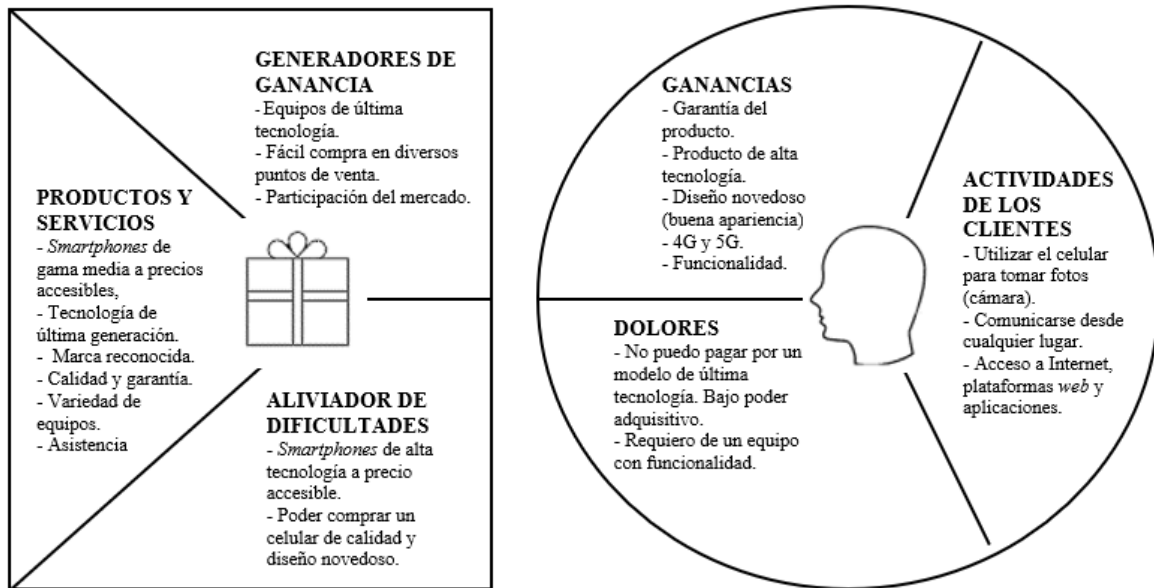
GENERADORES DE GANANCIA
- Equipos de última tecnología.
- Fácil compra en diversos puntos de venta.
- Participación del mercado.

PRODUCTOS Y SERVICIOS
- Smartphones de gama media a precios accesibles,
- Tecnología de última generación.
- Marca reconocida.
- Calidad y garantía.
- Variedad de equipos.
- Asistencia

ALIVIADOR DE DIFICULTADES
- Smartphones de alta tecnología a precio accesible.
- Poder comprar un celular de calidad y diseño novedoso.

GANANCIAS
- Garantía del producto.
- Producto de alta tecnología.
- Diseño novedoso (buena apariencia)
- 4G y 5G.
- Funcionalidad.

ACTIVIDADES DE LOS CLIENTES
- Utilizar el celular para tomar fotos (cámara).
- Comunicarse desde cualquier lugar.
- Acceso a Internet, plataformas web y aplicaciones.

DOLORES
- No puedo pagar por un modelo de última tecnología. Bajo poder adquisitivo.
- Requiero de un equipo con funcionalidad.